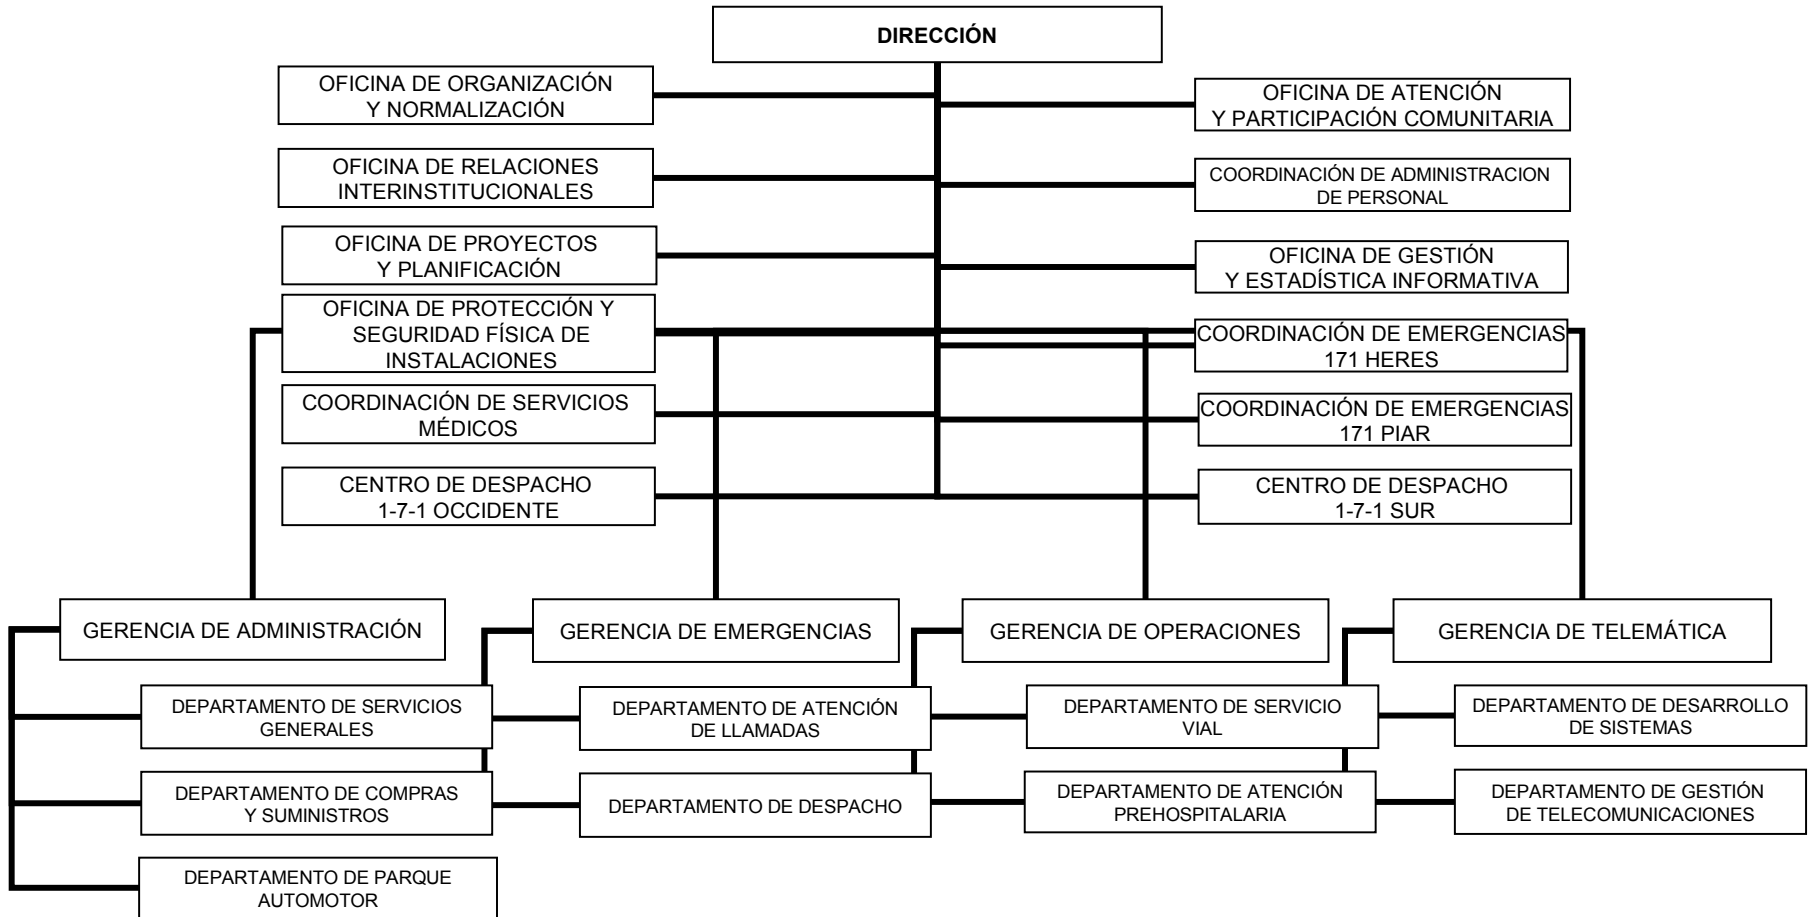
DIRECCIÓN

OFICINA DE ORGANIZACIÓN Y NORMALIZACIÓN

OFICINA DE ATENCIÓN Y PARTICIPACIÓN COMUNITARIA

OFICINA DE RELACIONES INTERINSTITUCIONALES

COORDINACIÓN DE ADMINISTRACION DE PERSONAL

OFICINA DE PROYECTOS Y PLANIFICACIÓN

OFICINA DE GESTIÓN Y ESTADÍSTICA INFORMATIVA

OFICINA DE PROTECCIÓN Y SEGURIDAD FÍSICA DE INSTALACIONES

COORDINACIÓN DE EMERGENCIAS 171 HERES

COORDINACIÓN DE SERVICIOS MÉDICOS

COORDINACIÓN DE EMERGENCIAS 171 PIAR

CENTRO DE DESPACHO 1-7-1 OCCIDENTE

CENTRO DE DESPACHO 1-7-1 SUR

GERENCIA DE ADMINISTRACIÓN

GERENCIA DE EMERGENCIAS

GERENCIA DE OPERACIONES

GERENCIA DE TELEMÁTICA

DEPARTAMENTO DE SERVICIOS GENERALES

DEPARTAMENTO DE ATENCIÓN DE LLAMADAS

DEPARTAMENTO DE SERVICIO VIAL

DEPARTAMENTO DE DESARROLLO DE SISTEMAS

DEPARTAMENTO DE COMPRAS Y SUMINISTROS

DEPARTAMENTO DE DESPACHO

DEPARTAMENTO DE ATENCIÓN PREHOSPITALARIA

DEPARTAMENTO DE GESTIÓN DE TELECOMUNICACIONES

DEPARTAMENTO DE PARQUE AUTOMOTOR